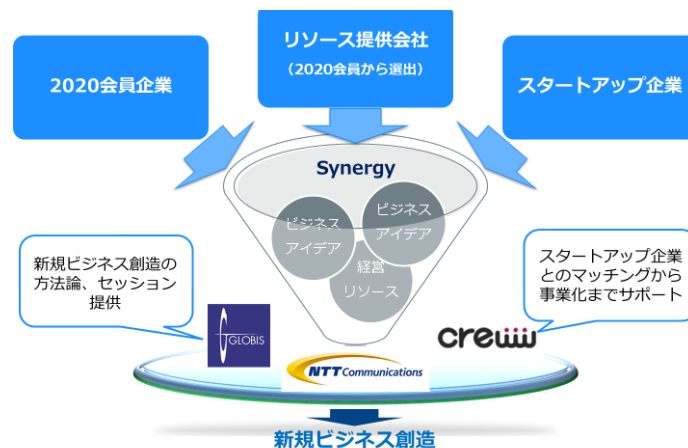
2020会員企業

リソース提供会社
（2020会員から選出）

スタートアップ企業

Synergy

ビジネスアイデア

ビジネスアイデア

経営リソース

新規ビジネス創造の方法論、セッション提供

スタートアップ企業とのマッチングから事業化までサポート

GLOBIS

NTT Communications

creww

新規ビジネス創造